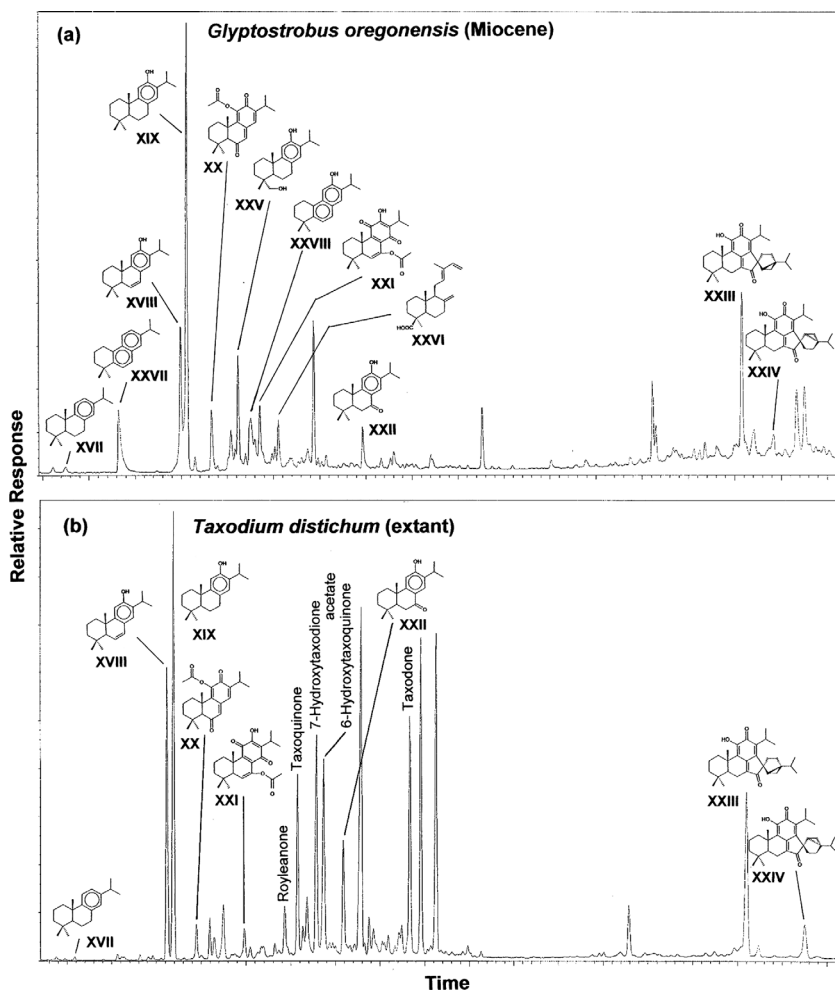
(a) *Glyptostrobus oregonensis* (Miocene)

XIX

XX

XXV

XXVIII

XXI

XVIII

XXVI

XXVII

XXII

XVII

XXIII

XXIV

(b) *Taxodium distichum* (extant)

Relative Response

XIX

XVIII

XX

XXI

Royleanone

Taxoquinone

7-Hydroxytaxodione acetate

6-Hydroxytaxoquinone

XXII

Taxodone

XXIII

XXIV

XVII

Time